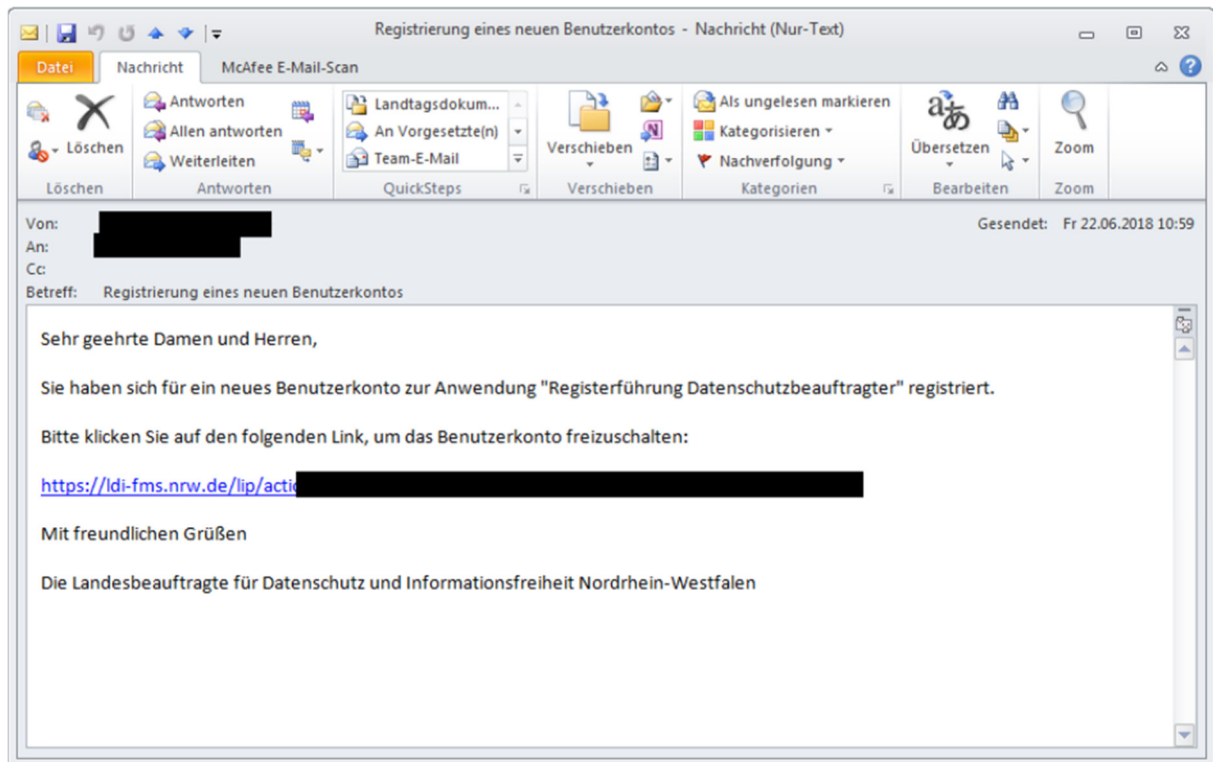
Registrierung eines neuen Benutzerkontos - Nachricht (Nur-Text)

Datei | Nachricht | McAfee E-Mail-Scan

Löschen
Löschen

Antworten
Allen antworten
Weiterleiten
Antworten

Landtagsdokum...
An Vorgesetzte(n)
Team-E-Mail
QuickSteps

Verschieben
Verschieben

Als ungelesen markieren
Kategorisieren
Nachverfolgung
Kategorien

Übersetzen
Bearbeiten

Zoom
Zoom

Von: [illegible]
An: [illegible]
Cc:
Betreff: Registrierung eines neuen Benutzerkontos

Gesendet: Fr 22.06.2018 10:59

Sehr geehrte Damen und Herren,

Sie haben sich für ein neues Benutzerkonto zur Anwendung "Registerführung Datenschutzbeauftragter" registriert.

Bitte klicken Sie auf den folgenden Link, um das Benutzerkonto freizuschalten:

https://ldi-fms.nrw.de/lip/actio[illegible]

Mit freundlichen Grüßen

Die Landesbeauftragte für Datenschutz und Informationsfreiheit Nordrhein-Westfalen